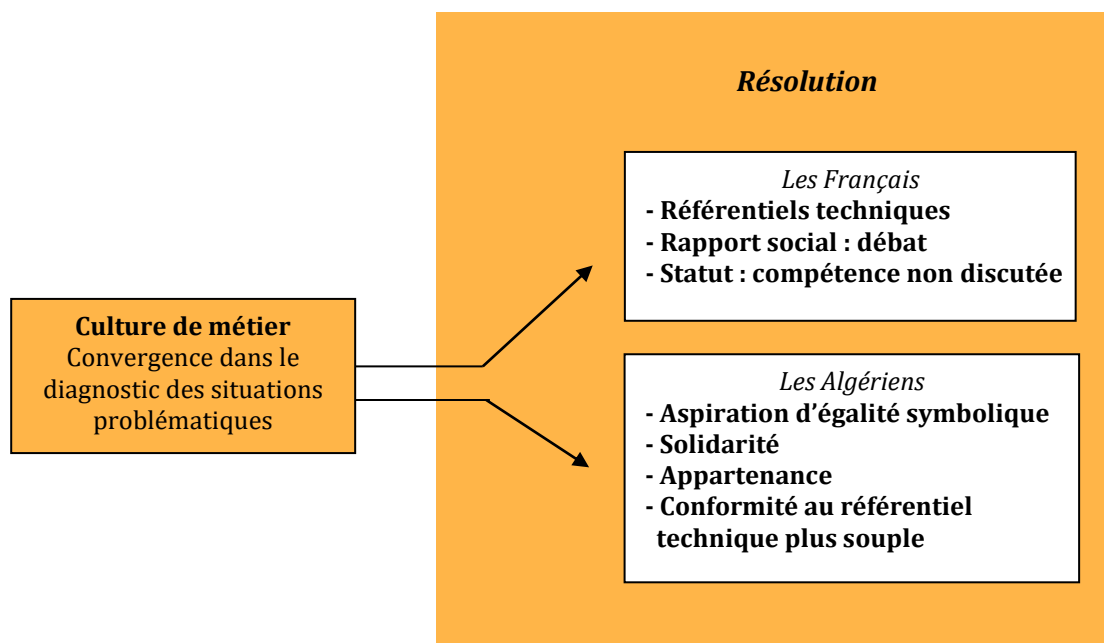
Culture de métier
Convergence dans le diagnostic des situations problématiques

Résolution

Les Français
- Référentiels techniques
- Rapport social : débat
- Statut : compétence non discutée

Les Algériens
- Aspiration d'égalité symbolique
- Solidarité
- Appartenance
- Conformité au référentiel technique plus souple